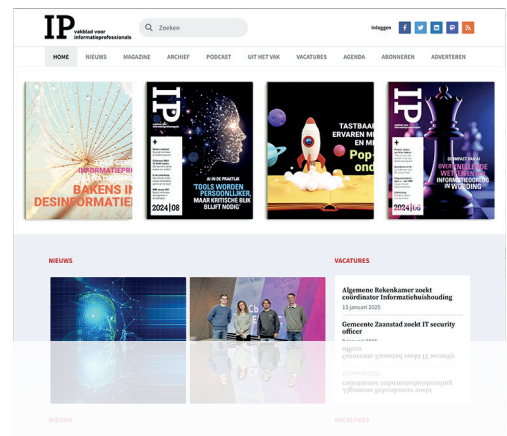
IP vakblad voor informatieprofessionals

Zoeken

Inloggen

HOME NIEUWS MAGAZINE ARCHIEF PODCAST UIT HET VAK VACATURES AGENDA ABONNEREN ADVERTEREN

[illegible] INFORMATIEPRO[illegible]
BAKENS IN DESINFORMATIE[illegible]

IP
AI IN DE PRAKTIJK
'TOOLS WORDEN PERSOONLIJKER, MAAR KRITISCHE BLIK BLIJFT NODIG'
2024 | 08

TASTBAAR ERVAREN MI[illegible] EN M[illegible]
Pop-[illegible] ond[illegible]

IP
DE IMPACT VAN AI
OVER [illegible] WETTEN EN INFORMATIEORDE IN WORDING
2024 | 06

NIEUWS

VACATURES

Algemene Rekenkamer zoekt coördinator Informatiehuishouding
13 januari 2025

Gemeente Zaanstad zoekt IT security officer
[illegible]